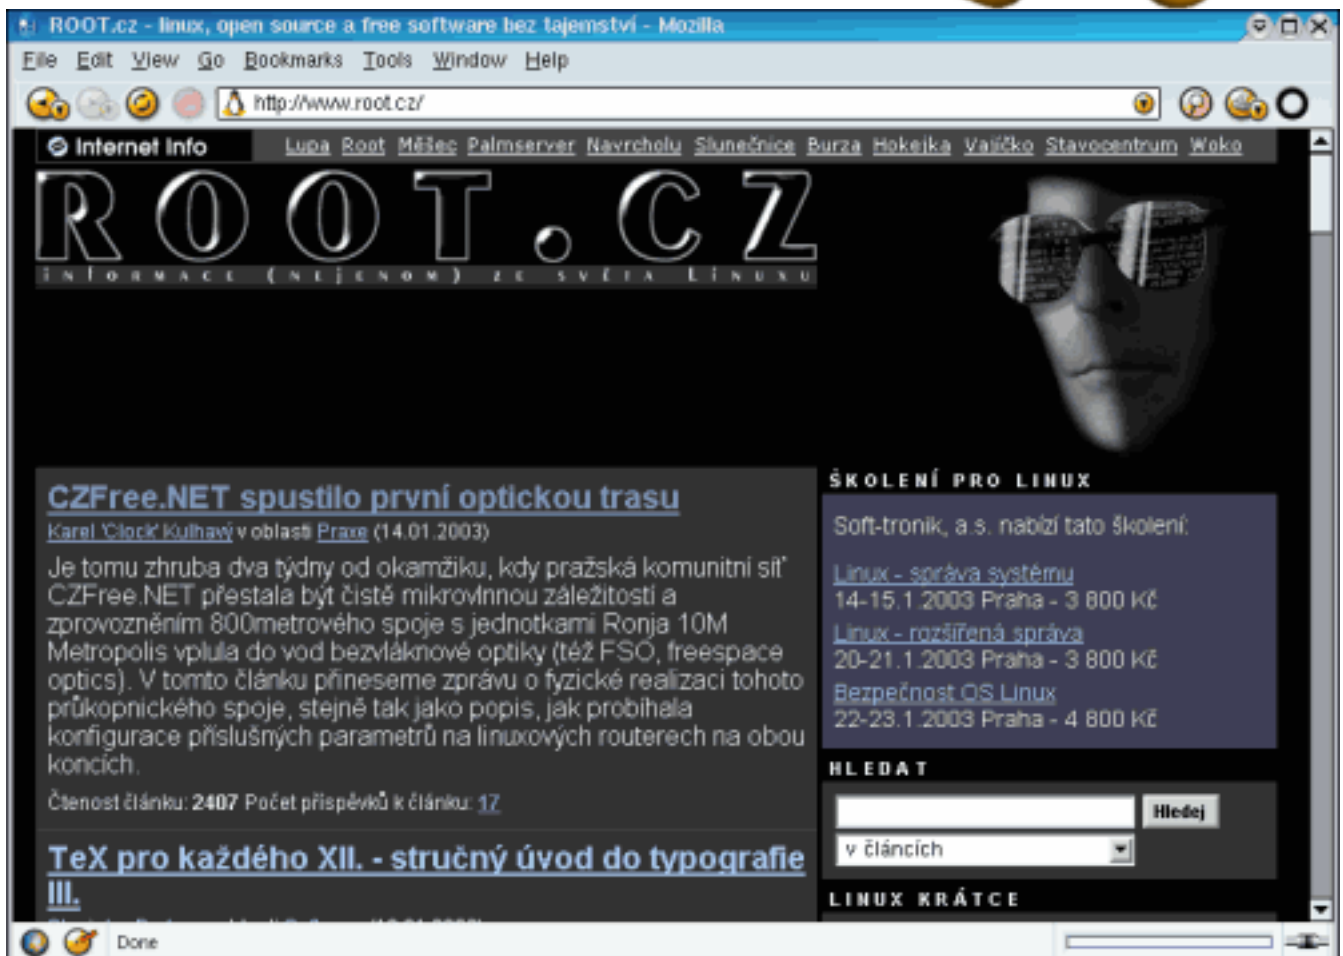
ROOT.cz - linux, open source a free software bez tajemství - Mozilla

File Edit View Go Bookmarks Tools Window Help

http://www.root.cz/

Internet Info Lupa Root Měšec Palmserver Navrcholu Slunečnice Burza Hokejka Vajíčko Stavocentrum Woko

ROOT.CZ

INFORMACE (NEJENOM) ZE SVĚTA LINUXU

CZFree.NET spustilo první optickou trasu

Karel 'Clock' Kulhavý v oblasti Praxe (14.01.2003)

Je tomu zhruba dva týdny od okamžiku, kdy pražská komunitní síť CZFree.NET přestala být čistě mikrovlnnou záležitostí a zprovozněním 800metrového spoje s jednotkami Ronja 10M Metropolis vplula do vod bezvláknové optiky (též FSO, freespace optics). V tomto článku přineseme zprávu o fyzické realizaci tohoto průkopnického spoje, stejně tak jako popis, jak probíhala konfigurace příslušných parametrů na linuxových routerech na obou koncích.

Čtenost článku: 2407 Počet příspěvků k článku: 17

TeX pro každého XII. - stručný úvod do typografie III.

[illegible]

ŠKOLENÍ PRO LINUX

Soft-tronik, a.s. nabízí tato školení:

Linux - správa systému
14-15.1.2003 Praha - 3 800 Kč
Linux - rozšířená správa
20-21.1.2003 Praha - 3 800 Kč
Bezpečnost OS Linux
22-23.1.2003 Praha - 4 800 Kč

HLEDAT

Hledej

v článcích

LINUX KRÁTCE

Done